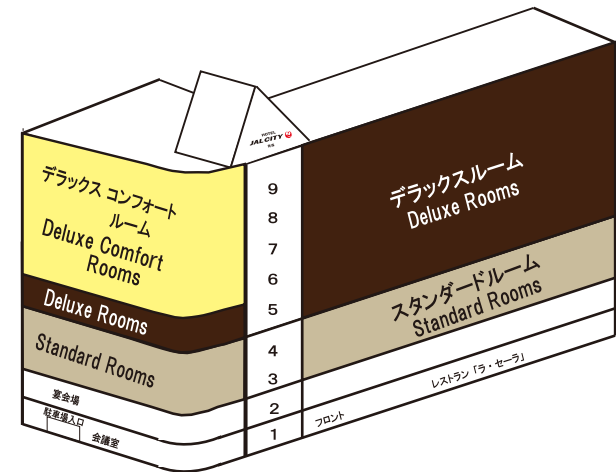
HOTEL JAL CITY 長野

デラックス コンフォート ルーム
Deluxe Comfort Rooms

Deluxe Rooms

Standard Rooms

宴会場

駐車場入口

会議室

9
8
7
6
5
4
3
2
1

デラックスルーム
Deluxe Rooms

スタンダードルーム
Standard Rooms

レストラン「ラ・セーラ」

フロント